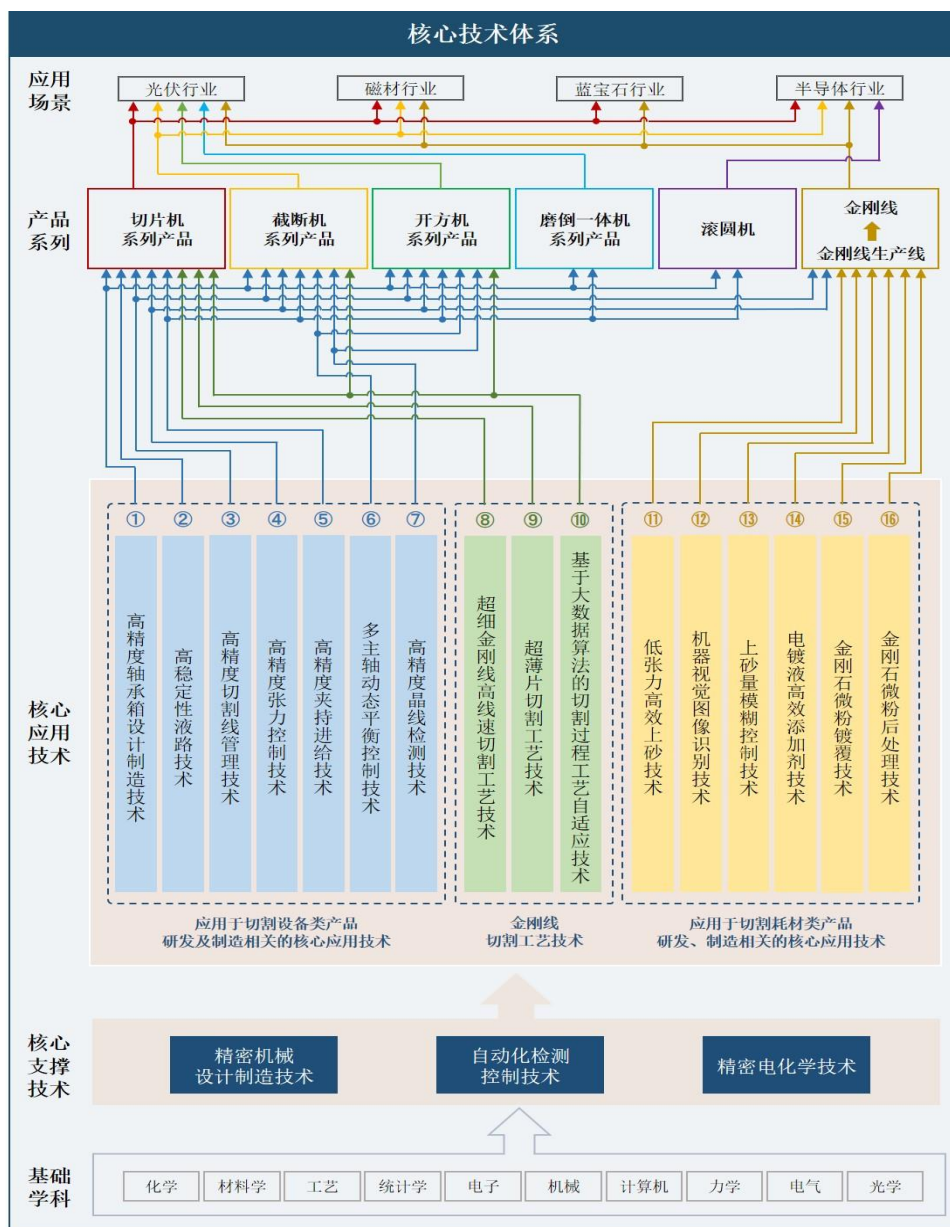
核心技术体系

应用场景

光伏行业　磁材行业　蓝宝石行业　半导体行业

产品系列

切片机系列产品　截断机系列产品　开方机系列产品　磨倒一体机系列产品　滚圆机　金刚线 金刚线生产线

核心应用技术

①高精度轴承箱设计制造技术
②高稳定性液路技术
③高精度切割线管理技术
④高精度张力控制技术
⑤高精度夹持进给技术
⑥多主轴动态平衡控制技术
⑦高精度晶线检测技术

应用于切割设备类产品研发及制造相关的核心应用技术

⑧超细金刚线高线速切割工艺技术
⑨超薄片切割工艺技术
⑩基于大数据算法的切割过程工艺自适应技术

金刚线切割工艺技术

⑪低张力高效上砂技术
⑫机器视觉图像识别技术
⑬上砂量模糊控制技术
⑭电镀液高效添加剂技术
⑮金刚石微粉镀覆技术
⑯金刚石微粉后处理技术

应用于切割耗材类产品研发、制造相关的核心应用技术

核心支撑技术

精密机械设计制造技术　自动化检测控制技术　精密电化学技术

基础学科

化学　材料学　工艺　统计学　电子　机械　计算机　力学　电气　光学